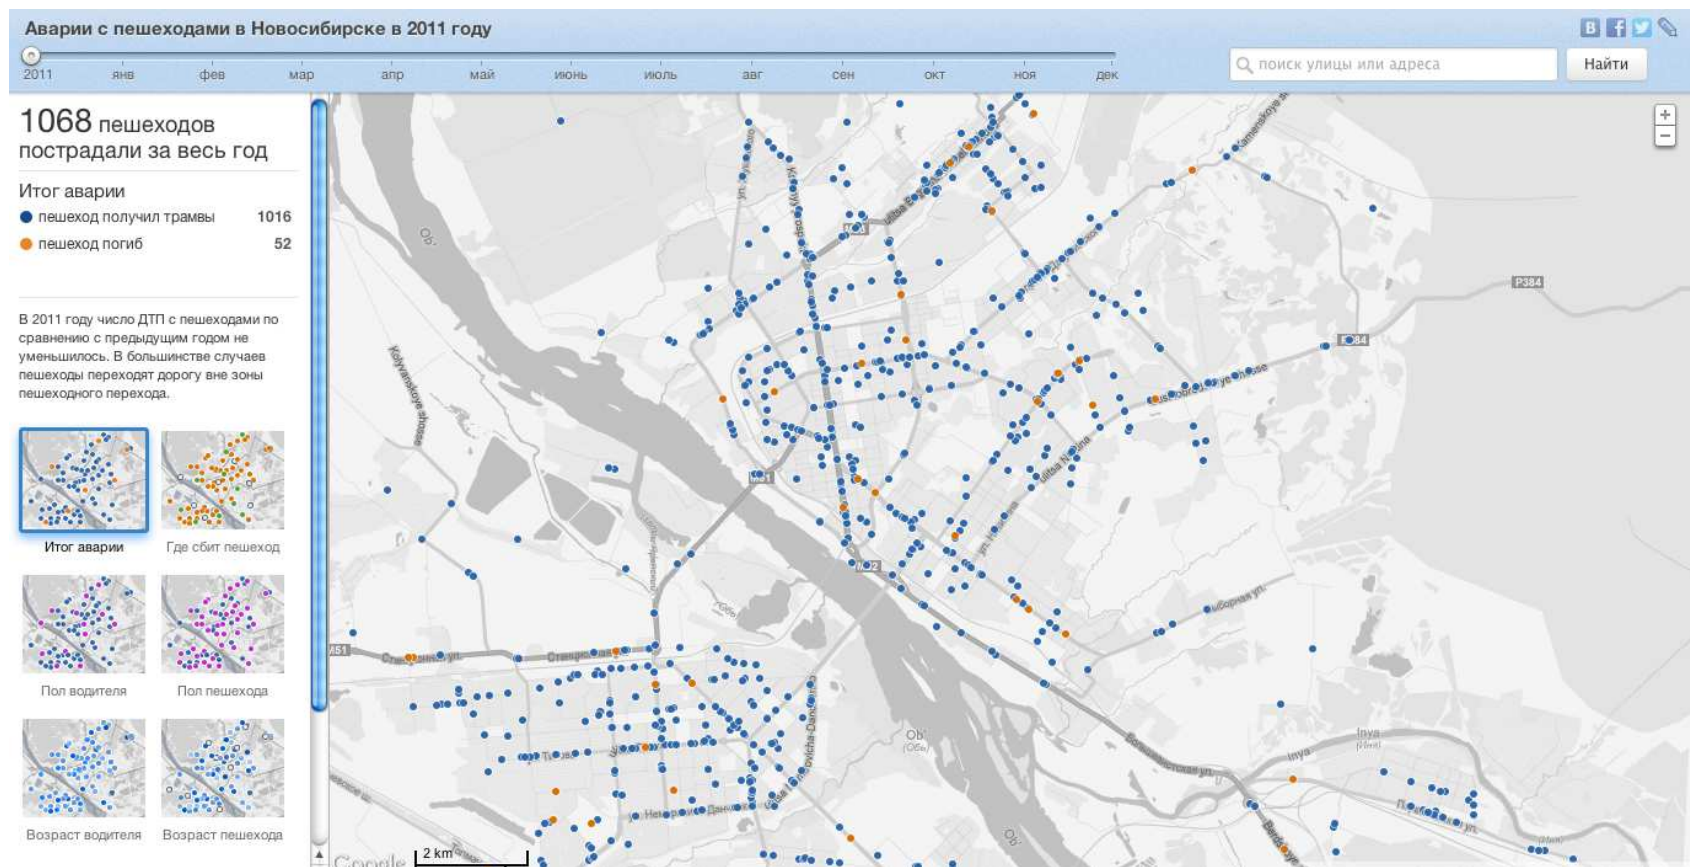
Аварии с пешеходами в Новосибирске в 2011 году

2011 янв фев мар апр май июнь июль авг сен окт ноя дек

поиск улицы или адреса

Найти

1068 пешеходов пострадали за весь год

Итог аварии

пешеход получил травмы 1016

пешеход погиб 52

В 2011 году число ДТП с пешеходами по сравнению с предыдущим годом не уменьшилось. В большинстве случаев пешеходы переходят дорогу вне зоны пешеходного перехода.

Итог аварии

Где сбит пешеход

Пол водителя

Пол пешехода

Возраст водителя

Возраст пешехода

+
−

Ob'

P384

M51

Ob'

Inya

2 km

Google